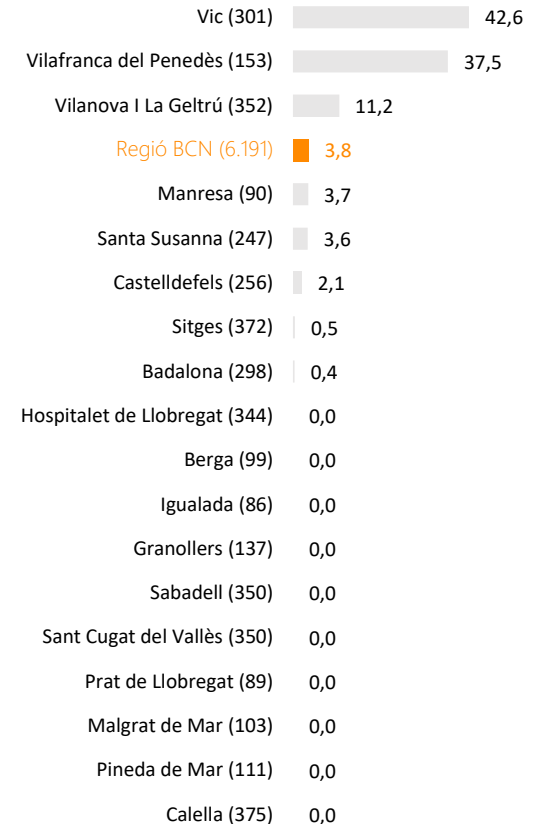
Vic (301) 42,6
Vilafranca del Penedès (153) 37,5
Vilanova I La Geltrú (352) 11,2
Regió BCN (6.191) 3,8
Manresa (90) 3,7
Santa Susanna (247) 3,6
Castelldefels (256) 2,1
Sitges (372) 0,5
Badalona (298) 0,4
Hospitalet de Llobregat (344) 0,0
Berga (99) 0,0
Igualada (86) 0,0
Granollers (137) 0,0
Sabadell (350) 0,0
Sant Cugat del Vallès (350) 0,0
Prat de Llobregat (89) 0,0
Malgrat de Mar (103) 0,0
Pineda de Mar (111) 0,0
Calella (375) 0,0